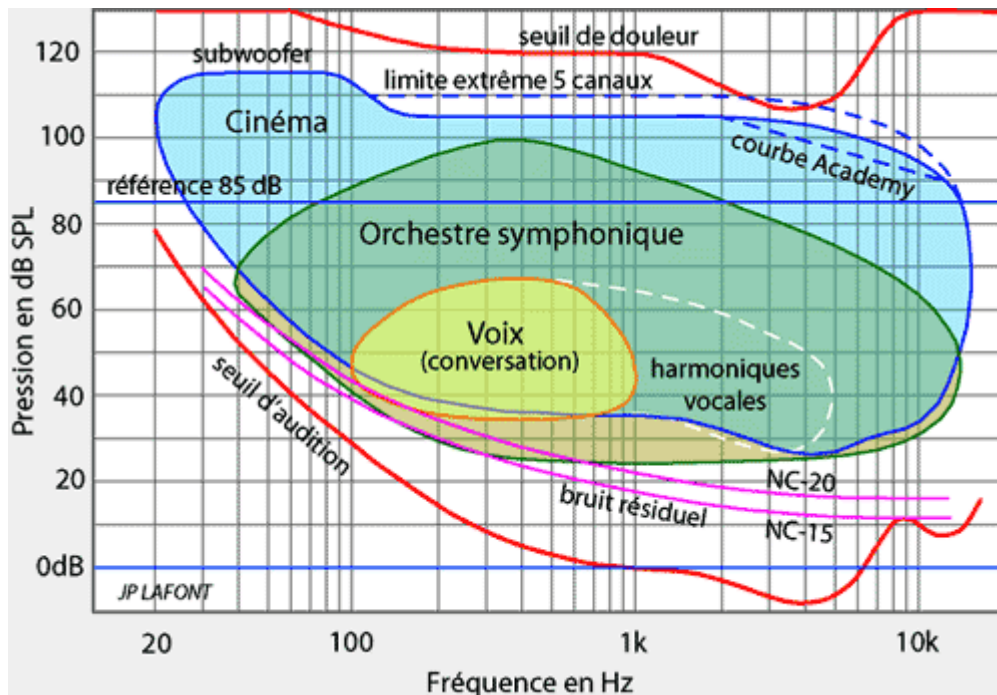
seuil de douleur
subwoofer
limite extrême 5 canaux
Cinéma
courbe Academy
référence 85 dB
Orchestre symphonique
Voix
(conversation)
harmoniques vocales
seuil d'audition
NC-20
bruit résiduel
NC-15
JP LAFONT

120
100
80
60
40
20
0dB

Pression en dB SPL

20
100
1k
10k

Fréquence en Hz